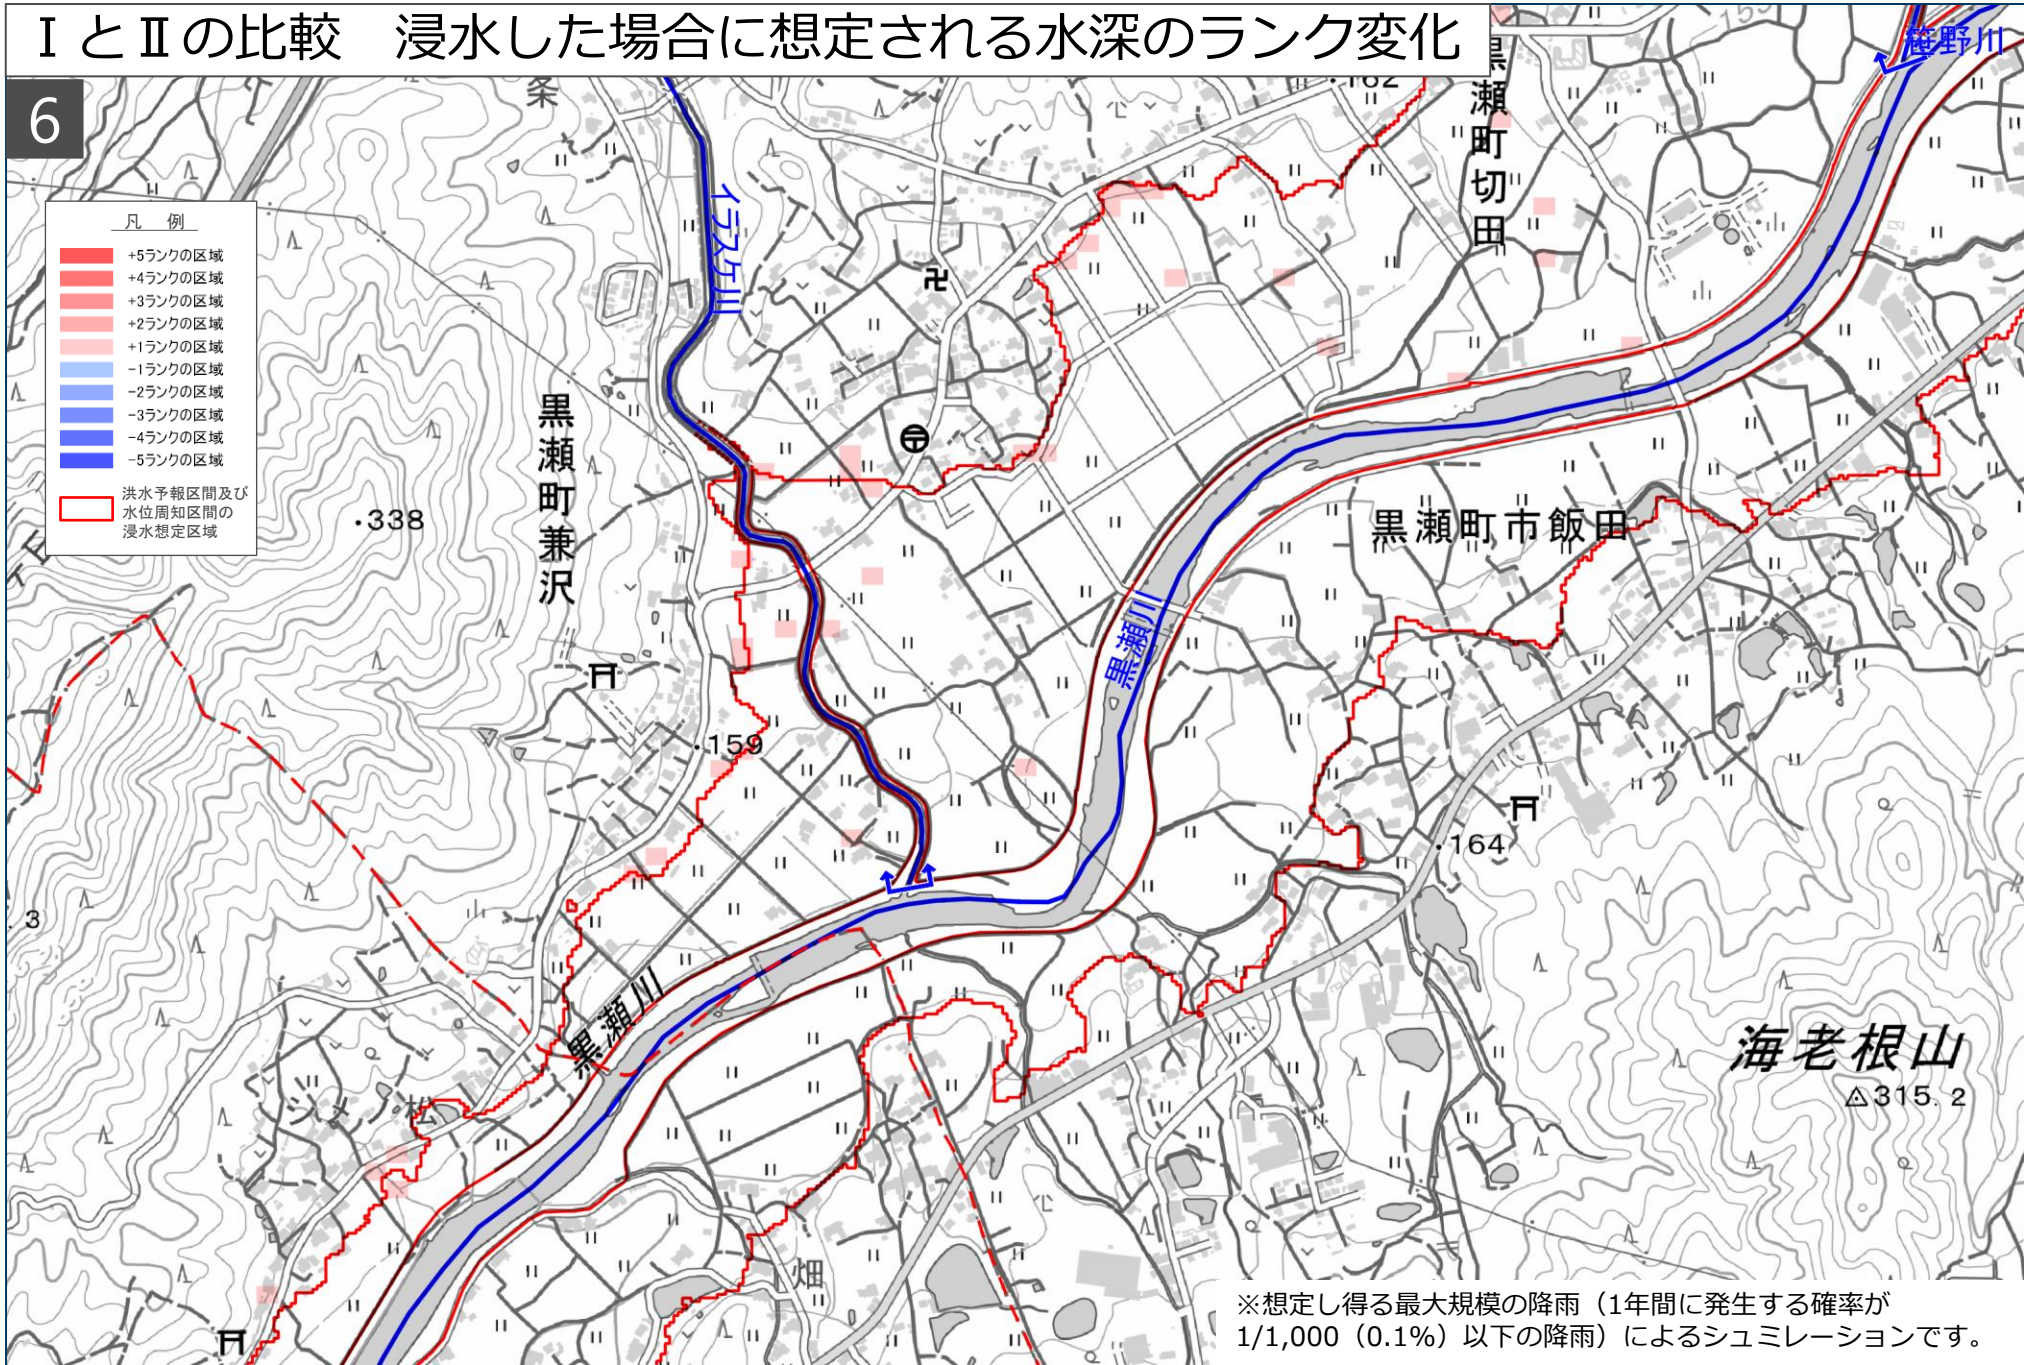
ⅠとⅡの比較　浸水した場合に想定される水深のランク変化

6

凡　例
+5ランクの区域
+4ランクの区域
+3ランクの区域
+2ランクの区域
+1ランクの区域
−1ランクの区域
−2ランクの区域
−3ランクの区域
−4ランクの区域
−5ランクの区域
洪水予報区間及び水位周知区間の浸水想定区域

熊野川
黒瀬町切田
イヌスケ川
黒瀬町兼沢
・338
・159
黒瀬川
黒瀬町市飯田
・164
黒瀬川
海老根山
△315.2
・162
3
畑

※想定し得る最大規模の降雨（1年間に発生する確率が1/1,000（0.1%）以下の降雨）によるシュミレーションです。